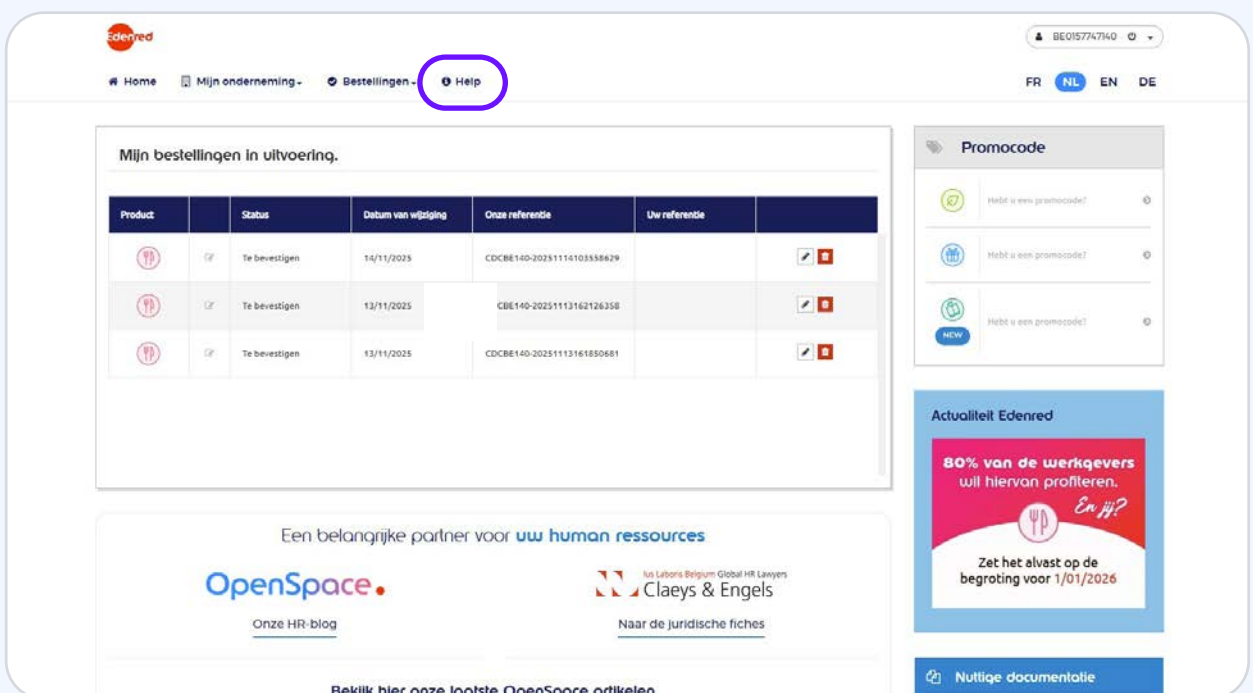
Edenred

BE0157747140

Home Mijn onderneming Bestellingen Help

FR NL EN DE

Mijn bestellingen in uitvoering.

| Product | | Status | Datum van wijziging | Onze referentie | Uw referentie | |
|---|---|---|---|---|---|---|
| | | Te bevestigen | 14/11/2025 | CDCBE140-20251114103558629 | | |
| | | Te bevestigen | 13/11/2025 | CBE140-20251113162126358 | | |
| | | Te bevestigen | 13/11/2025 | CDCBE140-20251113161850681 | | |

Promocode

Hebt u een promocode?

Hebt u een promocode?

NEW

Hebt u een promocode?

Actualiteit Edenred

80% van de werkgevers wil hiervan profiteren.

En jij?

Zet het alvast op de begroting voor 1/01/2026

Een belangrijke partner voor uw human ressources

OpenSpace.

Onze HR-blog

Ius Laboris Belgium Global HR Lawyers
Claeys & Engels

Naar de juridische fiches

Nuttige documentatie

Bekijk hier onze laatste OpenSpace artikelen